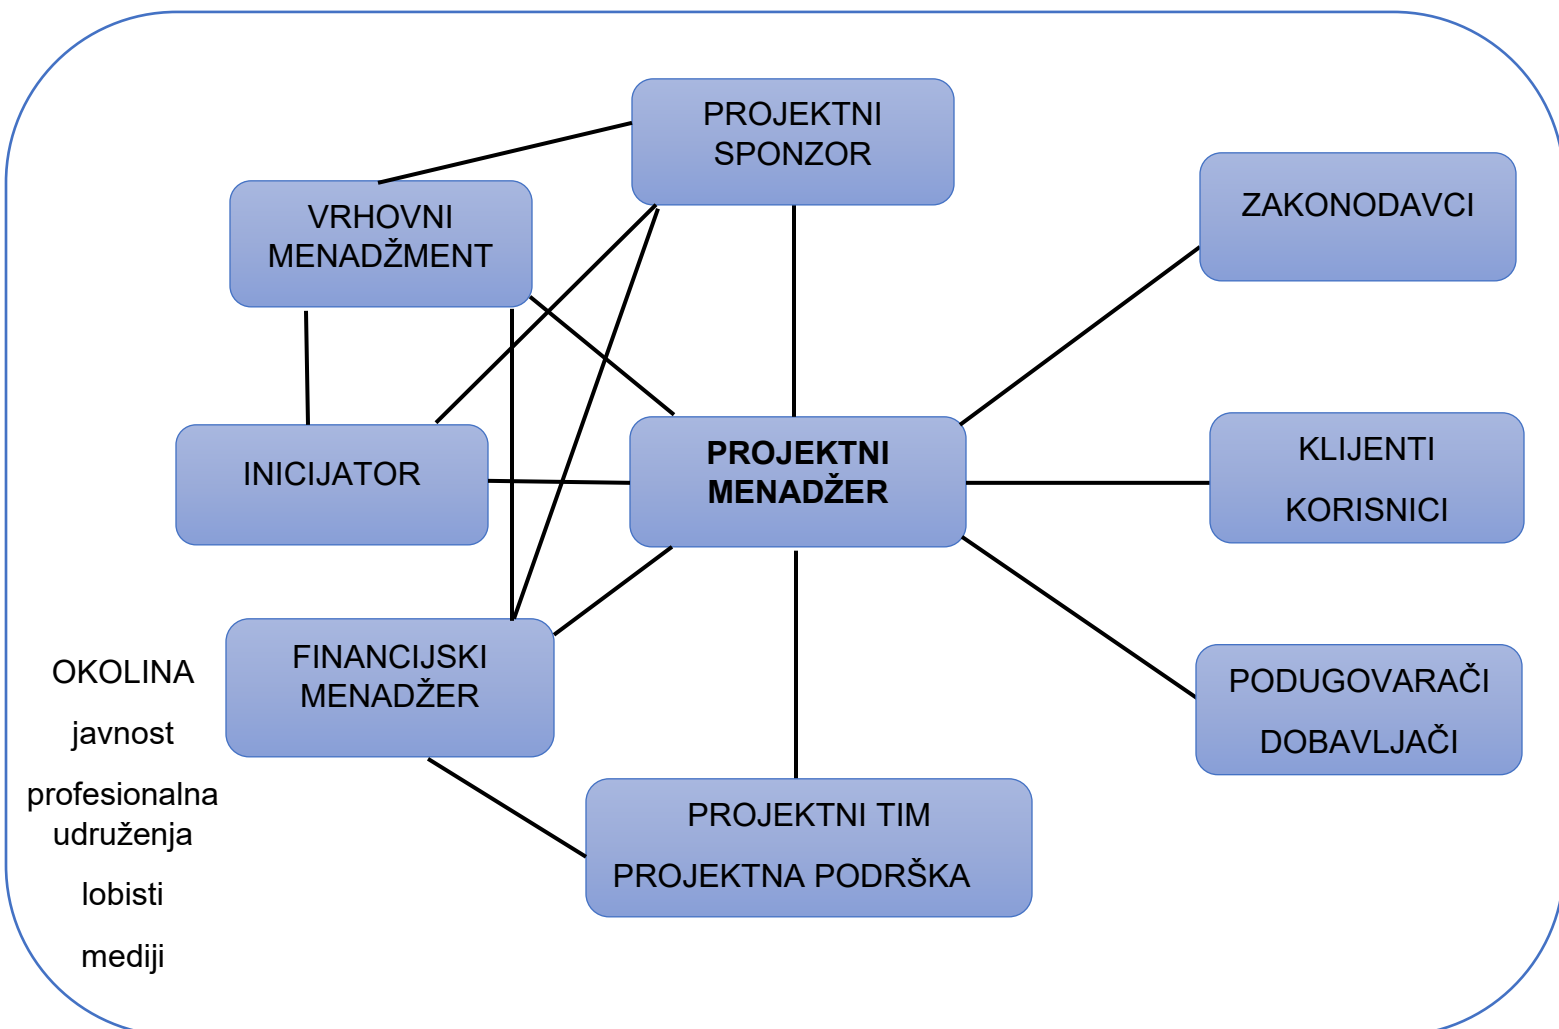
PROJEKTNI SPONZOR

VRHOVNI MENADŽMENT

ZAKONODAVCI

INICIJATOR

PROJEKTNI MENADŽER

KLIJENTI

KORISNICI

FINANCIJSKI MENADŽER

PODUGOVARAČI

DOBAVLJAČI

OKOLINA

javnost

profesionalna udruženja

lobisti

mediji

PROJEKTNI TIM

PROJEKTNA PODRŠKA